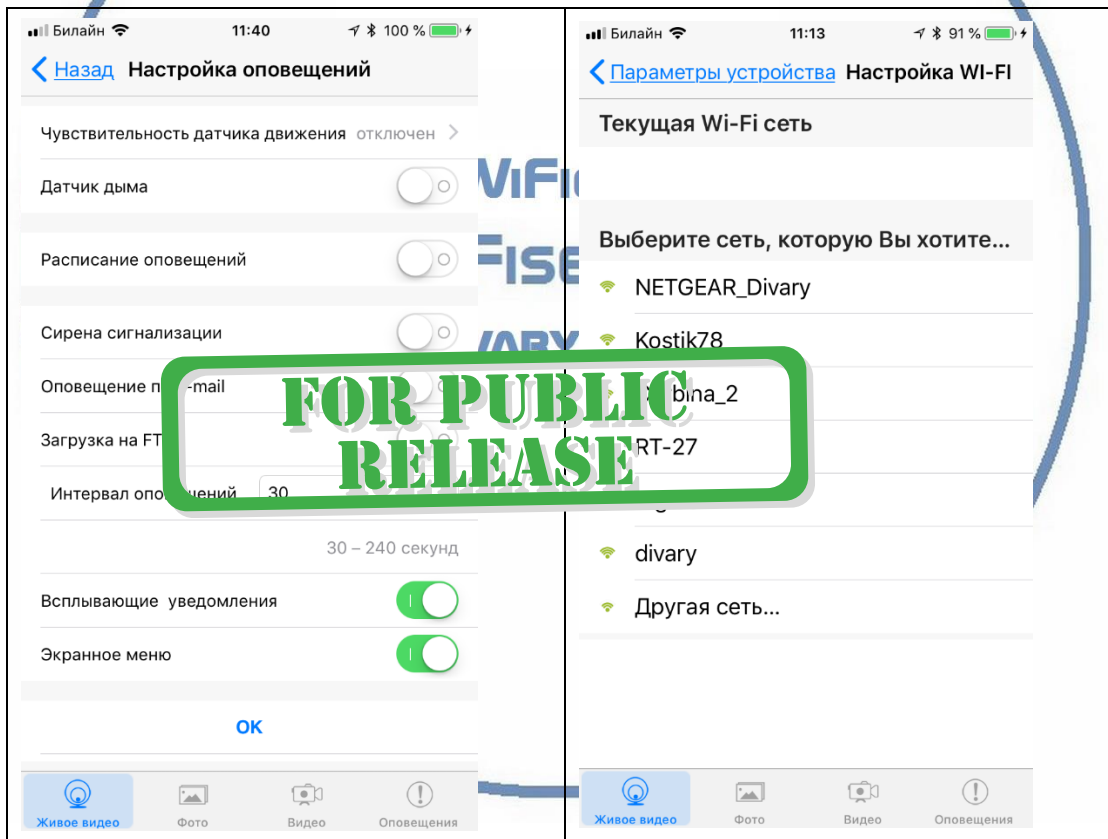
Билайн 11:40 100 %

Назад Настройка оповещений

Чувствительность датчика движения отключен

Датчик дыма

Расписание оповещений

Сирена сигнализации

Оповещение п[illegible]-mail

Загрузка на FT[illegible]

Интервал опо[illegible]ений 30

30 – 240 секунд

Всплывающие уведомления

Экранное меню

OK

Живое видео Фото Видео Оповещения

ViFi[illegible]
Fise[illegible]
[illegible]ARY

FOR PUBLIC RELEASE

Билайн 11:13 91 %

Параметры устройства Настройка WI-FI

Текущая Wi-Fi сеть

Выберите сеть, которую Вы хотите...

NETGEAR_Divary

Kostik78

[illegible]bina_2

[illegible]RT-27

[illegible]g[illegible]

divary

Другая сеть...

Живое видео Фото Видео Оповещения